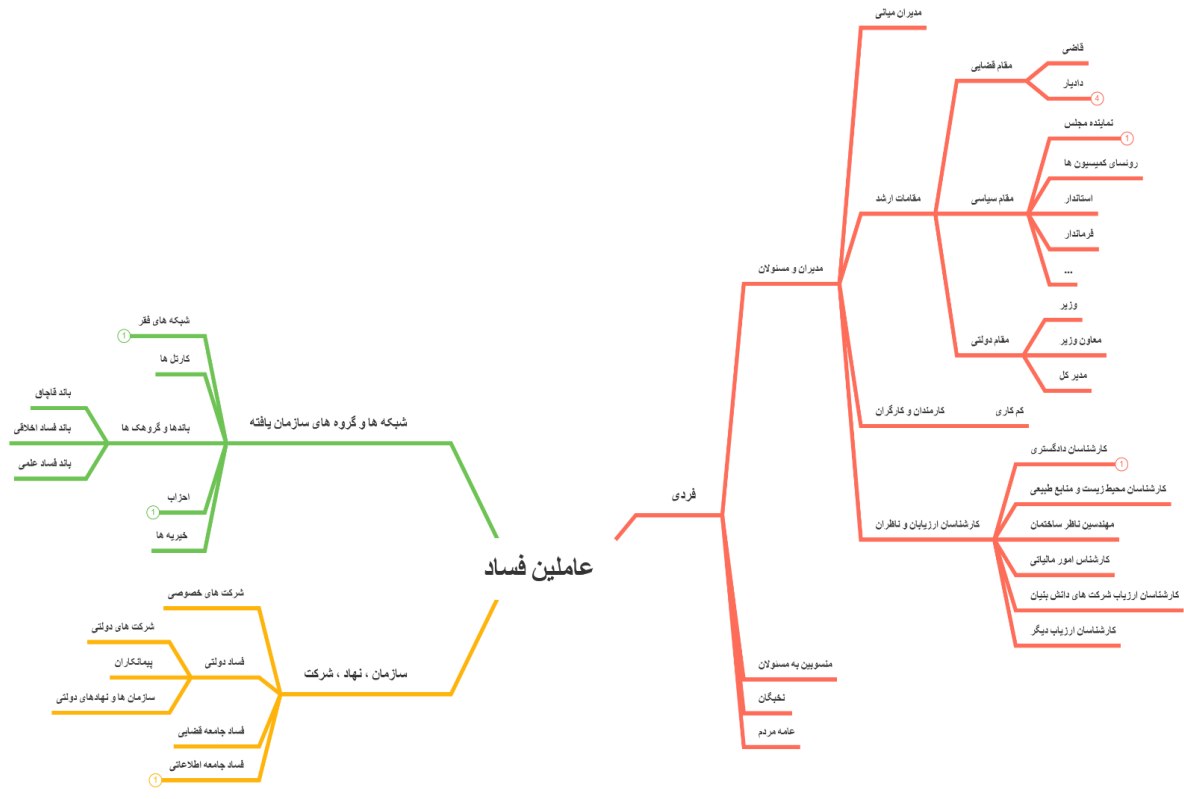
عاملین فساد

فردی

مدیران و مسئولان

مدیران میانی

مقامات ارشد

مقام قضایی

قاضی

دادیار

4

مقام سیاسی

نماینده مجلس

1

رونسای کمیسیون ها

استاندار

فرماندار

...

مقام دولتی

وزیر

معاون وزیر

مدیر کل

کارمندان و کارگران

کم کاری

کارشناسان ارزیابان و ناظران

کارشناسان دادگستری

1

کارشناسان محیط زیست و منابع طبیعی

مهندسین ناظر ساختمان

کارشناس امور مالیاتی

کارشناسان ارزیاب شرکت های دانش بنیان

کارشناسان ارزیاب دیگر

منسوبین به مسئولان

نخبگان

عامه مردم

شبکه ها و گروه های سازمان یافته

شبکه های فقر

1

کارتل ها

باندها و گروهک ها

باند قاچاق

باند فساد اخلاقی

باند فساد علمی

احزاب

1

خیریه ها

سازمان ، نهاد ، شرکت

شرکت های خصوصی

فساد دولتی

شرکت های دولتی

پیمانکاران

سازمان ها و نهادهای دولتی

فساد جامعه قضایی

فساد جامعه اطلاعاتی

1